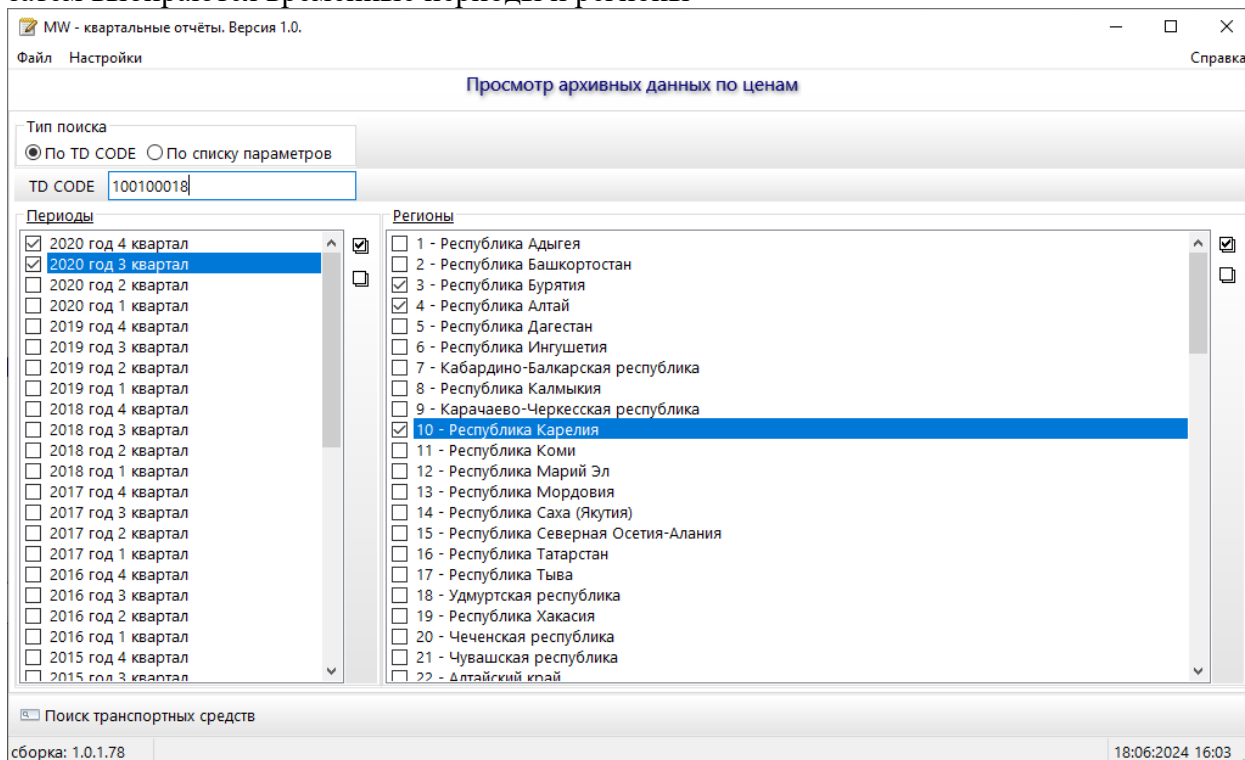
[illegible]

MW - квартальные отчёты. Версия 1.0.

Файл Настройки

Справка

Просмотр архивных данных по ценам

Тип поиска
По TD CODE
По списку параметров

TD CODE 100100018

Периоды
2020 год 4 квартал
2020 год 3 квартал
2020 год 2 квартал
2020 год 1 квартал
2019 год 4 квартал
2019 год 3 квартал
2019 год 2 квартал
2019 год 1 квартал
2018 год 4 квартал
2018 год 3 квартал
2018 год 2 квартал
2018 год 1 квартал
2017 год 4 квартал
2017 год 3 квартал
2017 год 2 квартал
2017 год 1 квартал
2016 год 4 квартал
2016 год 3 квартал
2016 год 2 квартал
2016 год 1 квартал
2015 год 4 квартал
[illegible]

Регионы
1 - Республика Адыгея
2 - Республика Башкортостан
3 - Республика Бурятия
4 - Республика Алтай
5 - Республика Дагестан
6 - Республика Ингушетия
7 - Кабардино-Балкарская республика
8 - Республика Калмыкия
9 - Карачаево-Черкесская республика
10 - Республика Карелия
11 - Республика Коми
12 - Республика Марий Эл
13 - Республика Мордовия
14 - Республика Саха (Якутия)
15 - Республика Северная Осетия-Алания
16 - Республика Татарстан
17 - Республика Тыва
18 - Удмуртская республика
19 - Республика Хакасия
20 - Чеченская республика
21 - Чувашская республика
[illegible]

Поиск транспортных средств

сборка: 1.0.1.78

18:06:2024 16:03